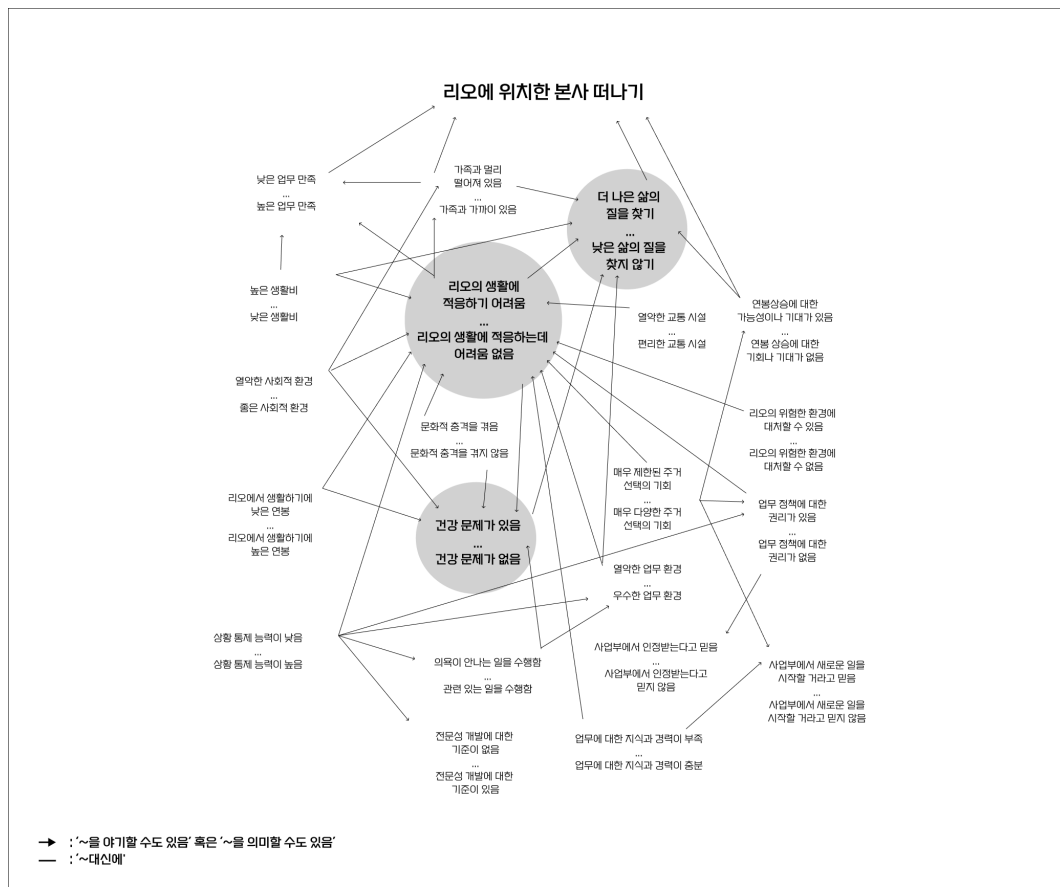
리오에 위치한 본사 떠나기

낮은 업무 만족
...
높은 업무 만족

가족과 멀리 떨어져 있음
...
가족과 가까이 있음

더 나은 삶의 질을 찾기
...
낮은 삶의 질을 찾지 않기

높은 생활비
...
낮은 생활비

리오의 생활에 적응하기 어려움
...
리오의 생활에 적응하는데 어려움 없음

열악한 교통 시설
...
편리한 교통 시설

연봉상승에 대한 가능성이나 기대가 있음
...
연봉 상승에 대한 기회나 기대가 없음

열악한 사회적 환경
...
좋은 사회적 환경

문화적 충격을 겪음
...
문화적 충격을 겪지 않음

리오의 위험한 환경에 대처할 수 있음
...
리오의 위험한 환경에 대처할 수 없음

매우 제한된 주거 선택의 기회
...
매우 다양한 주거 선택의 기회

리오에서 생활하기에 낮은 연봉
...
리오에서 생활하기에 높은 연봉

건강 문제가 있음
...
건강 문제가 없음

업무 정책에 대한 권리가 있음
...
업무 정책에 대한 권리가 없음

열악한 업무 환경
...
우수한 업무 환경

상황 통제 능력이 낮음
...
상황 통제 능력이 높음

사업부에서 인정받는다고 믿음
...
사업부에서 인정받는다고 믿지 않음

의욕이 안나는 일을 수행함
...
관련 있는 일을 수행함

사업부에서 새로운 일을 시작할 거라고 믿음
...
사업부에서 새로운 일을 시작할 거라고 믿지 않음

전문성 개발에 대한 기준이 없음
...
전문성 개발에 대한 기준이 있음

업무에 대한 지식과 경력이 부족
...
업무에 대한 지식과 경력이 충분

→ : '~을 야기할 수도 있음' 혹은 '~을 의미할 수도 있음'
— : '~대신에'